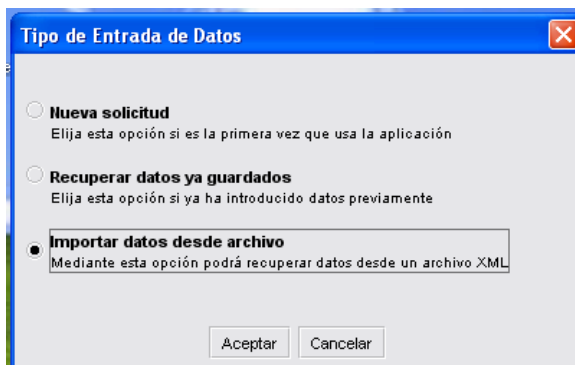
Tipo de Entrada de Datos

Nueva solicitud
Elija esta opción si es la primera vez que usa la aplicación

Recuperar datos ya guardados
Elija esta opción si ya ha introducido datos previamente

Importar datos desde archivo
Mediante esta opción podrá recuperar datos desde un archivo XML

Aceptar Cancelar